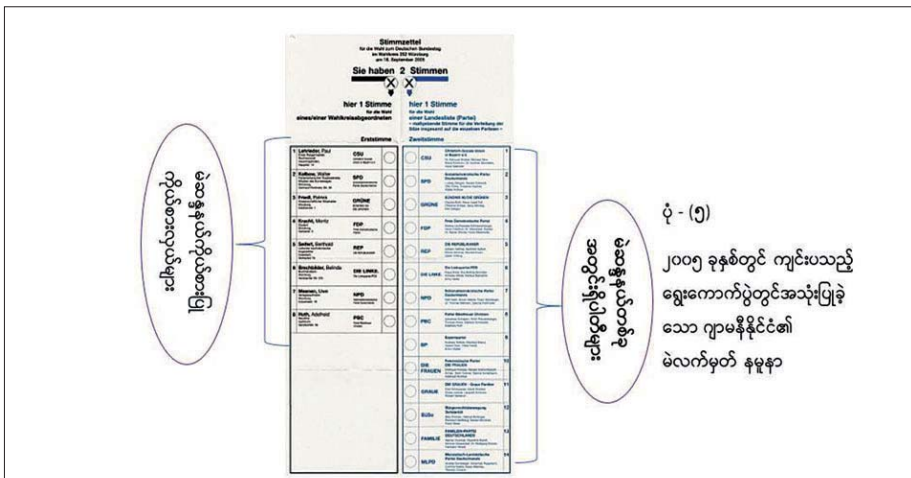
Stimmzettel

für die Wahl zum Deutschen Bundestag im Wahlkreis 252 Würzburg am 18. September 2005

Sie haben 2 Stimmen

hier 1 Stimme
für die Wahl
eines/einer Wahlkreisabgeordneten

hier 1 Stimme
für die Wahl
einer Landesliste (Partei)

Erststimme

Zweitstimme

1 Lehrieder, Paul CSU
2 Kolbow, Walter SPD
3 Freeß, Patrick GRÜNE
4 Knecht, Moritz FDP
5 Seifert, Gerhard REP
6 Brachtbäcker, Belinda DIE LINKE.
7 Meeren, Uwe NPD
8 Huth, Adelheid PBC

1 CSU
2 SPD
3 GRÜNE
4 FDP
5 REP
6 DIE LINKE.
7 NPD
8 PBC
9 BP
10 DIE FRAUEN
11 GRAUE
12 BüSo
13 FAMILIE
14 MLPD

ကိုယ်စားလှယ်လောင်း ရွေးကောက်ရန်နေရာ

ပါတီရွေးချယ်ရန် နေရာ

ပုံ - (၅)

၂၀၀၅ ခုနှစ်တွင် ကျင်းပသည့် ရွေးကောက်ပွဲတွင်အသုံးပြုခဲ့သော ဂျာမနီနိုင်ငံ၏ မဲလက်မှတ် နမူနာ